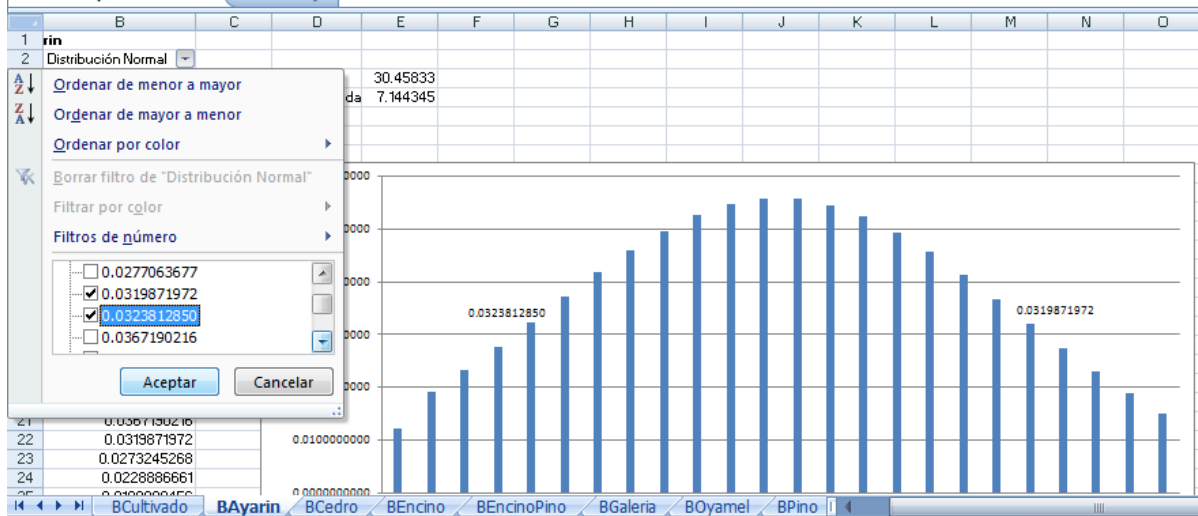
| | B | C | D | E | F | G | H | I | J | K | L | M | N | O |
|---|---|---|---|---|---|---|---|---|---|---|---|---|---|---|
| 1 | rin | | | | | | | | | | | | | |
| 2 | Distribución Normal | | | | | | | | | | | | | |

30.45833
da 7.144345

Ordenar de menor a mayor
Ordenar de mayor a menor
Ordenar por color
Borrar filtro de "Distribución Normal"
Filtrar por color
Filtros de número
0.0277063677
0.0319871972
0.0323812850
0.0367190216
Aceptar
Cancelar

0000
0000
0000
0000
0000
0.0100000000
0.0000000000
0.0323812850
0.0319871972

| 21 | 0.0367190216 |
|---|---|
| 22 | 0.0319871972 |
| 23 | 0.0273245268 |
| 24 | 0.0228886661 |
| 25 | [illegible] |

BCultivado BAyarin BCedro BEncino BEncinoPino BGaleria BOyamel BPino